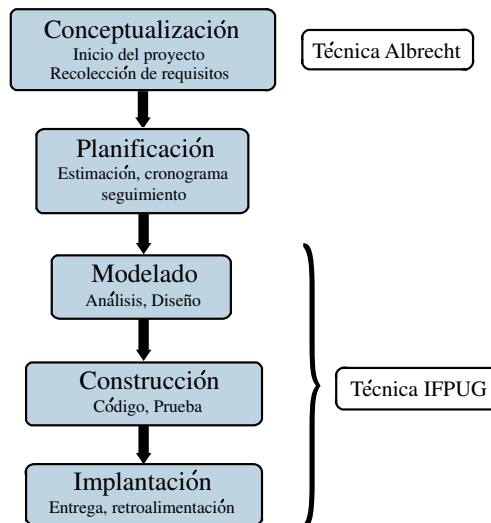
Conceptualización
Inicio del proyecto
Recolección de requisitos

Técnica Albrecht

Planificación
Estimación, cronograma
seguimiento

Modelado
Análisis, Diseño

Construcción
Código, Prueba

Técnica IFPUG

Implantación
Entrega, retroalimentación